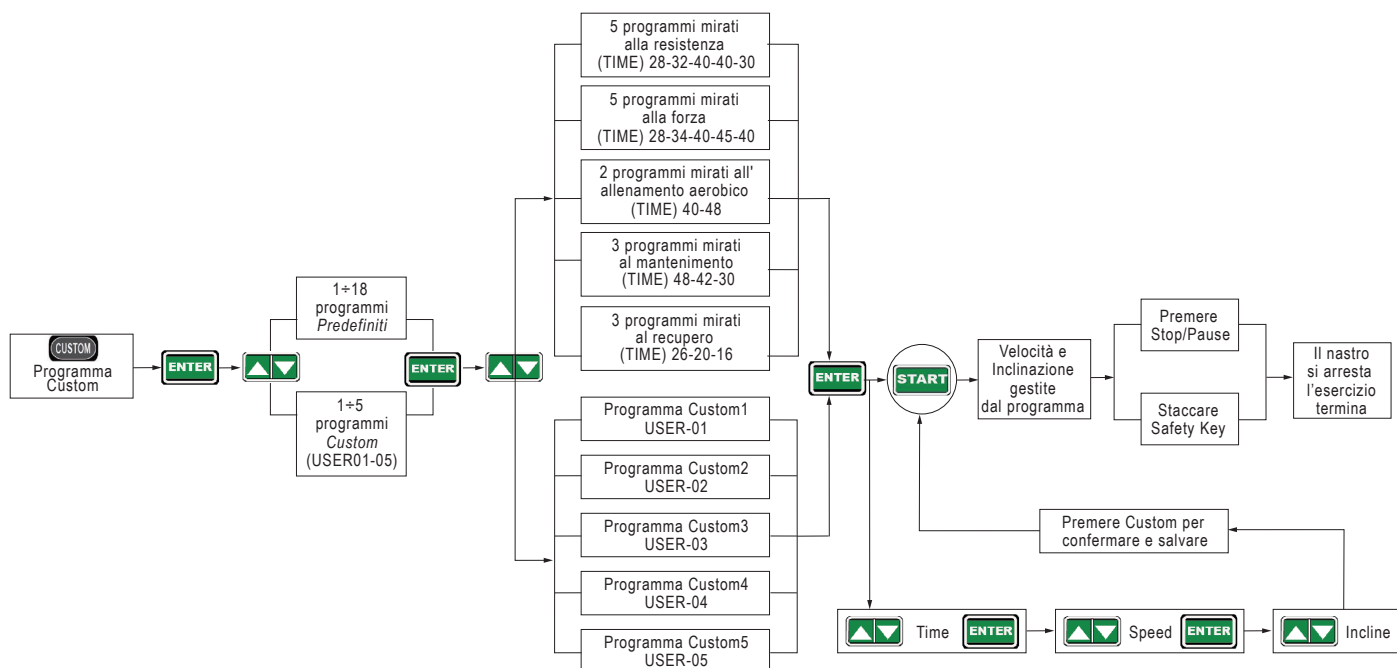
CUSTOM
Programma Custom

ENTER

1÷18 programmi *Predefiniti*

1÷5 programmi *Custom* (USER01-05)

ENTER

5 programmi mirati alla resistenza (TIME) 28-32-40-40-30

5 programmi mirati alla forza (TIME) 28-34-40-45-40

2 programmi mirati all' allenamento aerobico (TIME) 40-48

3 programmi mirati al mantenimento (TIME) 48-42-30

3 programmi mirati al recupero (TIME) 26-20-16

Programma Custom1 USER-01

Programma Custom2 USER-02

Programma Custom3 USER-03

Programma Custom4 USER-04

Programma Custom5 USER-05

ENTER

START

Velocità e Inclinazione gestite dal programma

Premere Stop/Pause

Staccare Safety Key

Il nastro si arresta l'esercizio termina

Premere Custom per confermare e salvare

Time ENTER

Speed ENTER

Incline